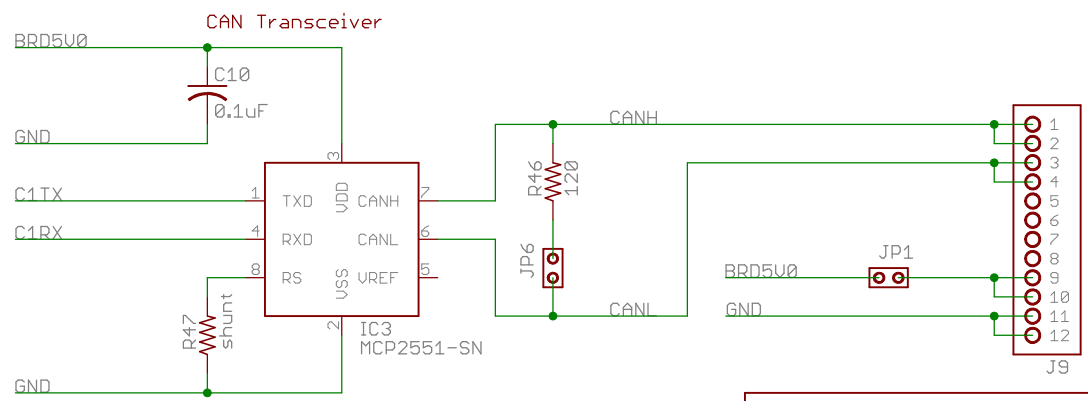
CAN Transceiver

BRD5V0

C10

0.1uF

GND

C1TX

C1RX

GND

3

VDD

1

TXD

4

RXD

8

RS

VSS

2

CANH

7

CANL

6

VREF

5

IC3

MCP2551-SN

R47

shunt

R46

120

JP6

CANH

CANL

BRD5V0

GND

JP1

1
2
3
4
5
6
7
8
9
10
11
12

J9